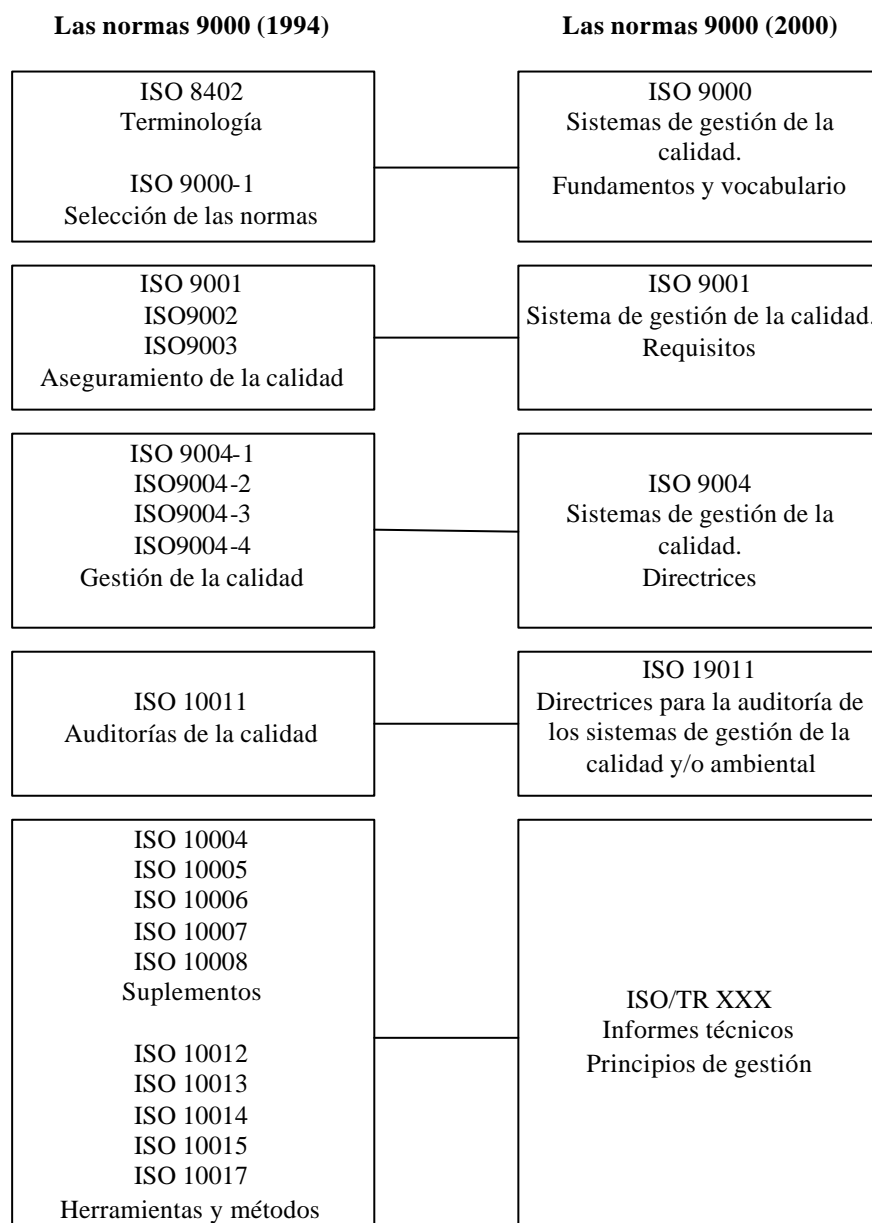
Las normas 9000 (1994)

Las normas 9000 (2000)

ISO 8402
Terminología

ISO 9000-1
Selección de las normas

ISO 9000
Sistemas de gestión de la calidad.
Fundamentos y vocabulario

ISO 9001
ISO9002
ISO9003
Aseguramiento de la calidad

ISO 9001
Sistema de gestión de la calidad.
Requisitos

ISO 9004-1
ISO9004-2
ISO9004-3
ISO9004-4
Gestión de la calidad

ISO 9004
Sistemas de gestión de la calidad.
Directrices

ISO 10011
Auditorías de la calidad

ISO 19011
Directrices para la auditoría de los sistemas de gestión de la calidad y/o ambiental

ISO 10004
ISO 10005
ISO 10006
ISO 10007
ISO 10008
Suplementos

ISO 10012
ISO 10013
ISO 10014
ISO 10015
ISO 10017
Herramientas y métodos

ISO/TR XXX
Informes técnicos
Principios de gestión